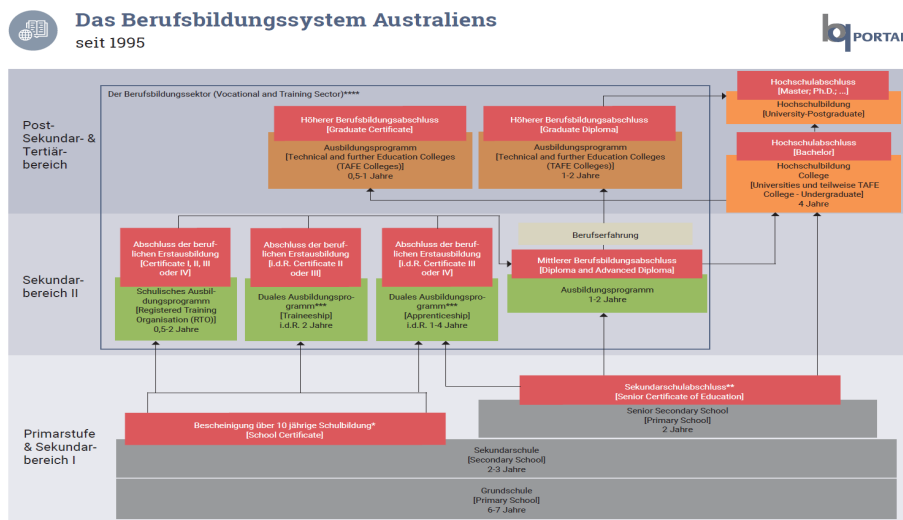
Das Berufsbildungssystem Australiens
seit 1995

bq PORTAL

Post-Sekundar- & Tertiär-bereich

Sekundar-bereich II

Primarstufe & Sekundar-bereich I

Der Berufsbildungssektor (Vocational and Training Sector)****

Höherer Berufsbildungsabschluss
[Graduate Certificate]

Ausbildungsprogramm
[Technical and further Education Colleges (TAFE Colleges)]
0,5-1 Jahre

Höherer Berufsbildungsabschluss
[Graduate Diploma]

Ausbildungsprogramm
[Technical and further Education Colleges (TAFE Colleges)]
1-2 Jahre

Hochschulabschluss
[Master; Ph.D.; ...]

Hochschulbildung
[University-Postgraduate]

Hochschulabschluss
[Bachelor]

Hochschulbildung
College
[Universities und teilweise TAFE College - Undergraduate]
4 Jahre

Berufserfahrung

Abschluss der beruflichen Erstausbildung
[Certificate I, II, III oder IV]

Schulisches Ausbildungsprogramm
[Registered Training Organisation (RTO)]
0,5-2 Jahre

Abschluss der beruflichen Erstausbildung
[i.d.R. Certificate II oder III]

Duales Ausbildungsprogramm***
[Traineeship]
i.d.R. 2 Jahre

Abschluss der beruflichen Erstausbildung
[i.d.R. Certificate III oder IV]

Duales Ausbildungsprogramm***
[Apprenticeship]
i.d.R. 1-4 Jahre

Mittlerer Berufsbildungsabschluss
[Diploma and Advanced Diploma]

Ausbildungsprogramm
1-2 Jahre

Sekundarschulabschluss**
[Senior Certificate of Education]

Senior Secondary School
[Primary School]
2 Jahre

Bescheinigung über 10 jährige Schulbildung*
[School Certificate]

Sekundarschule
[Secondary School]
2-3 Jahre

Grundschule
[Primary School]
6-7 Jahre